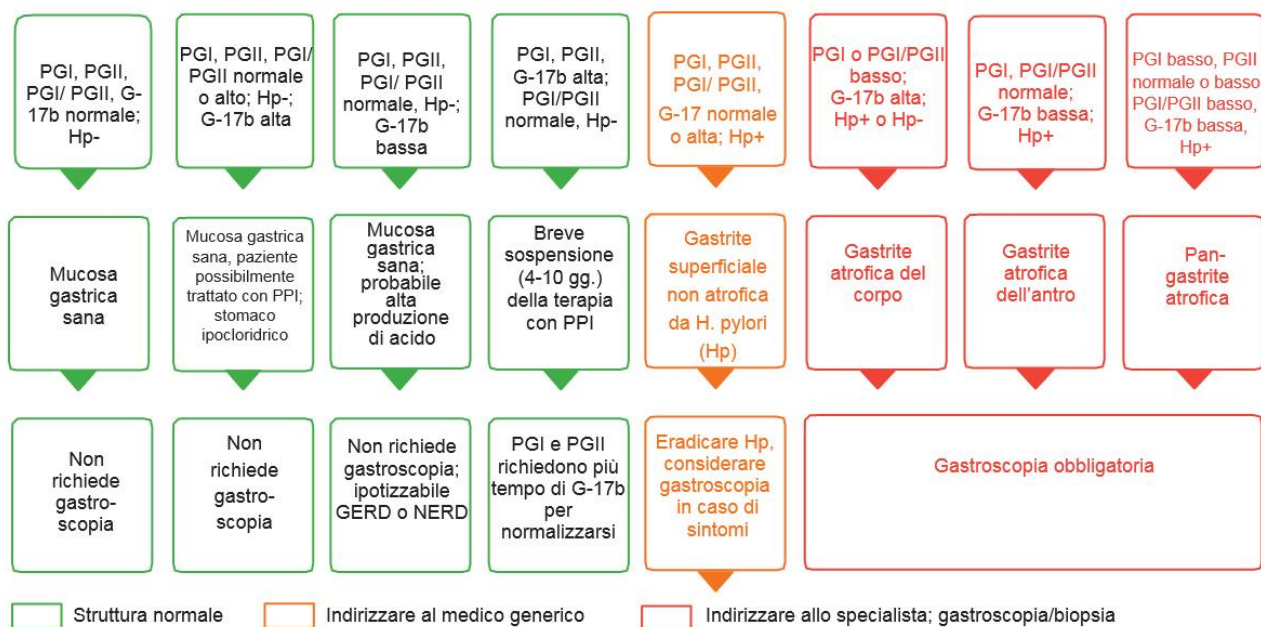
PGI, PGII, PGI/ PGII, G-17b normale; Hp-

PGI, PGII, PGI/ PGII normale o alto; Hp-; G-17b alta

PGI, PGII, PGI/ PGII normale, Hp-; G-17b bassa

PGI, PGII, G-17b alta; PGI/PGII normale, Hp-

PGI, PGII, PGI/ PGII, G-17 normale o alta; Hp+

PGI o PGI/PGII basso; G-17b alta; Hp+ o Hp-

PGI, PGI/PGII normale; G-17b bassa; Hp+

PGI basso, PGII normale o basso PGI/PGII basso, G-17b bassa, Hp+

Mucosa gastrica sana

Mucosa gastrica sana, paziente possibilmente trattato con PPI; stomaco ipocloridrico

Mucosa gastrica sana; probabile alta produzione di acido

Breve sospensione (4-10 gg.) della terapia con PPI

Gastrite superficiale non atrofica da H. pylori (Hp)

Gastrite atrofica del corpo

Gastrite atrofica dell'antro

Pan-gastrite atrofica

Non richiede gastro-scopia

Non richiede gastro-scopia

Non richiede gastroscopia; ipotizzabile GERD o NERD

PGI e PGII richiedono più tempo di G-17b per normalizzarsi

Eradicare Hp, considerare gastroscopia in caso di sintomi

Gastroscopia obbligatoria

Struttura normale

Indirizzare al medico generico

Indirizzare allo specialista; gastroscopia/biopsia